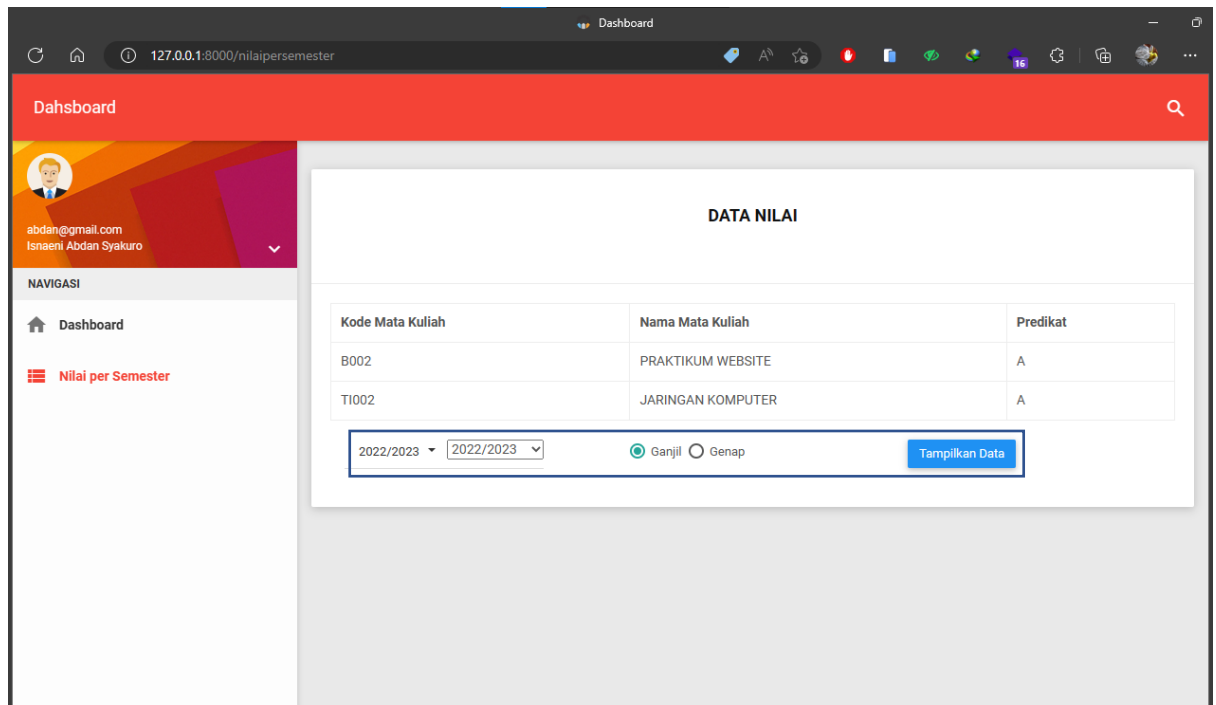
Dashboard

127.0.0.1:8000/nilaipersemester

16

Dahsboard

abdan@gmail.com
Isnaeni Abdan Syakuro

NAVIGASI

Dashboard

Nilai per Semester

DATA NILAI

| Kode Mata Kuliah | Nama Mata Kuliah | Predikat |
|---|---|---|
| B002 | PRAKTIKUM WEBSITE | A |
| TI002 | JARINGAN KOMPUTER | A |

2022/2023 2022/2023

Ganjil Genap

Tampilkan Data